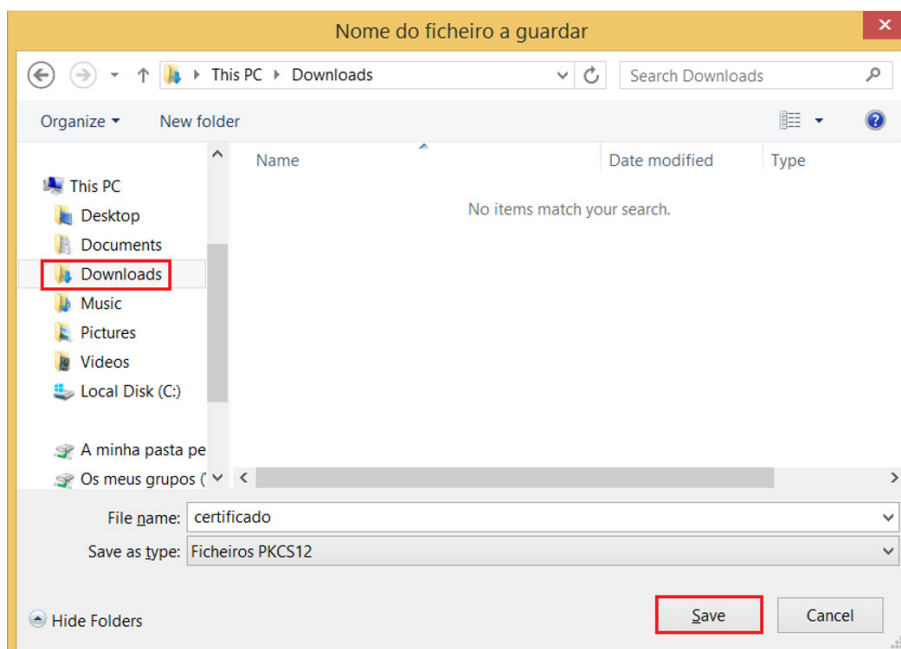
Nome do ficheiro a guardar

This PC ▸ Downloads

Search Downloads

Organize ▾

New folder

This PC

Desktop

Documents

Downloads

Music

Pictures

Videos

Local Disk (C:)

A minha pasta pe

Os meus grupos (

| Name | Date modified | Type |
|---|---|---|

No items match your search.

File name: certificado

Save as type: Ficheiros PKCS12

Hide Folders

Save

Cancel